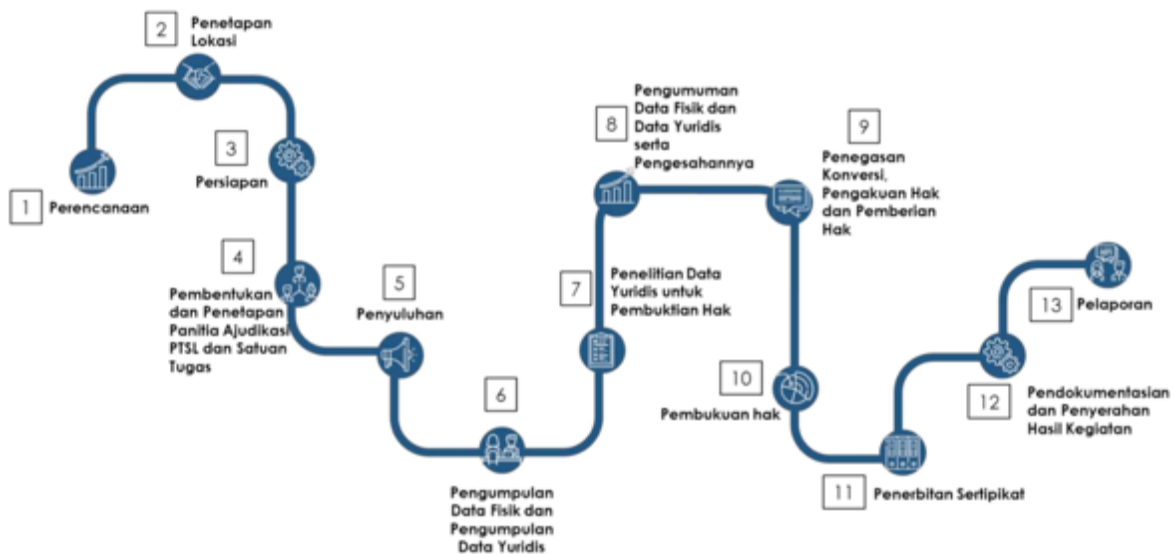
1 Perencanaan

2 Penetapan Lokasi

3 Persiapan

4 Pembentukan dan Penetapan Panitia Ajudikasi PTSL dan Satuan Tugas

5 Penyuluhan

6 Pengumpulan Data Fisik dan Pengumpulan Data Yuridis

7 Penelitian Data Yuridis untuk Pembuktian Hak

8 Pengumuman Data Fisik dan Data Yuridis serta Pengesahannya

9 Penegasan Konversi, Pengakuan Hak dan Pemberian Hak

10 Pembukuan hak

11 Penerbitan Sertipikat

12 Pendokumentasian dan Penyerahan Hasil Kegiatan

13 Pelaporan